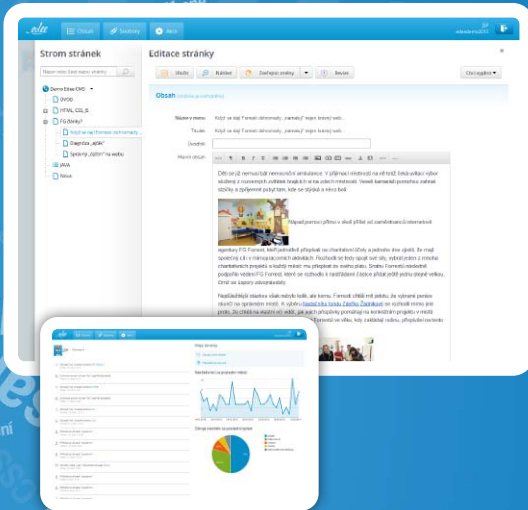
Obsah Soubory Akce

Strom stránek

Název nebo část názvu stránky

Demo Elise CMS
ÚVOD
HTML_CSS_JS
FG Stránky?
Když se řekne Fornetti dětem...
Diagnóza „ajťák"
Správný „ajťák" na webu
JAVA
Nová

Editace stránky

Vložit Náhled Další možnosti Revize

Obsah

Název v menu: Když se dají Fornetti dohromady...
Titulek: Když se dají Fornetti dohromady...
Úvodník:
Hlavní obsah:

Dětské oddělení nemocnice... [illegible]

Nápad pomoci přišel v ... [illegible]

Nejdůležitější ... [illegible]

Vaše stránky

Návštěvnost za poslední měsíc

Zdroje návštěv za poslední týden